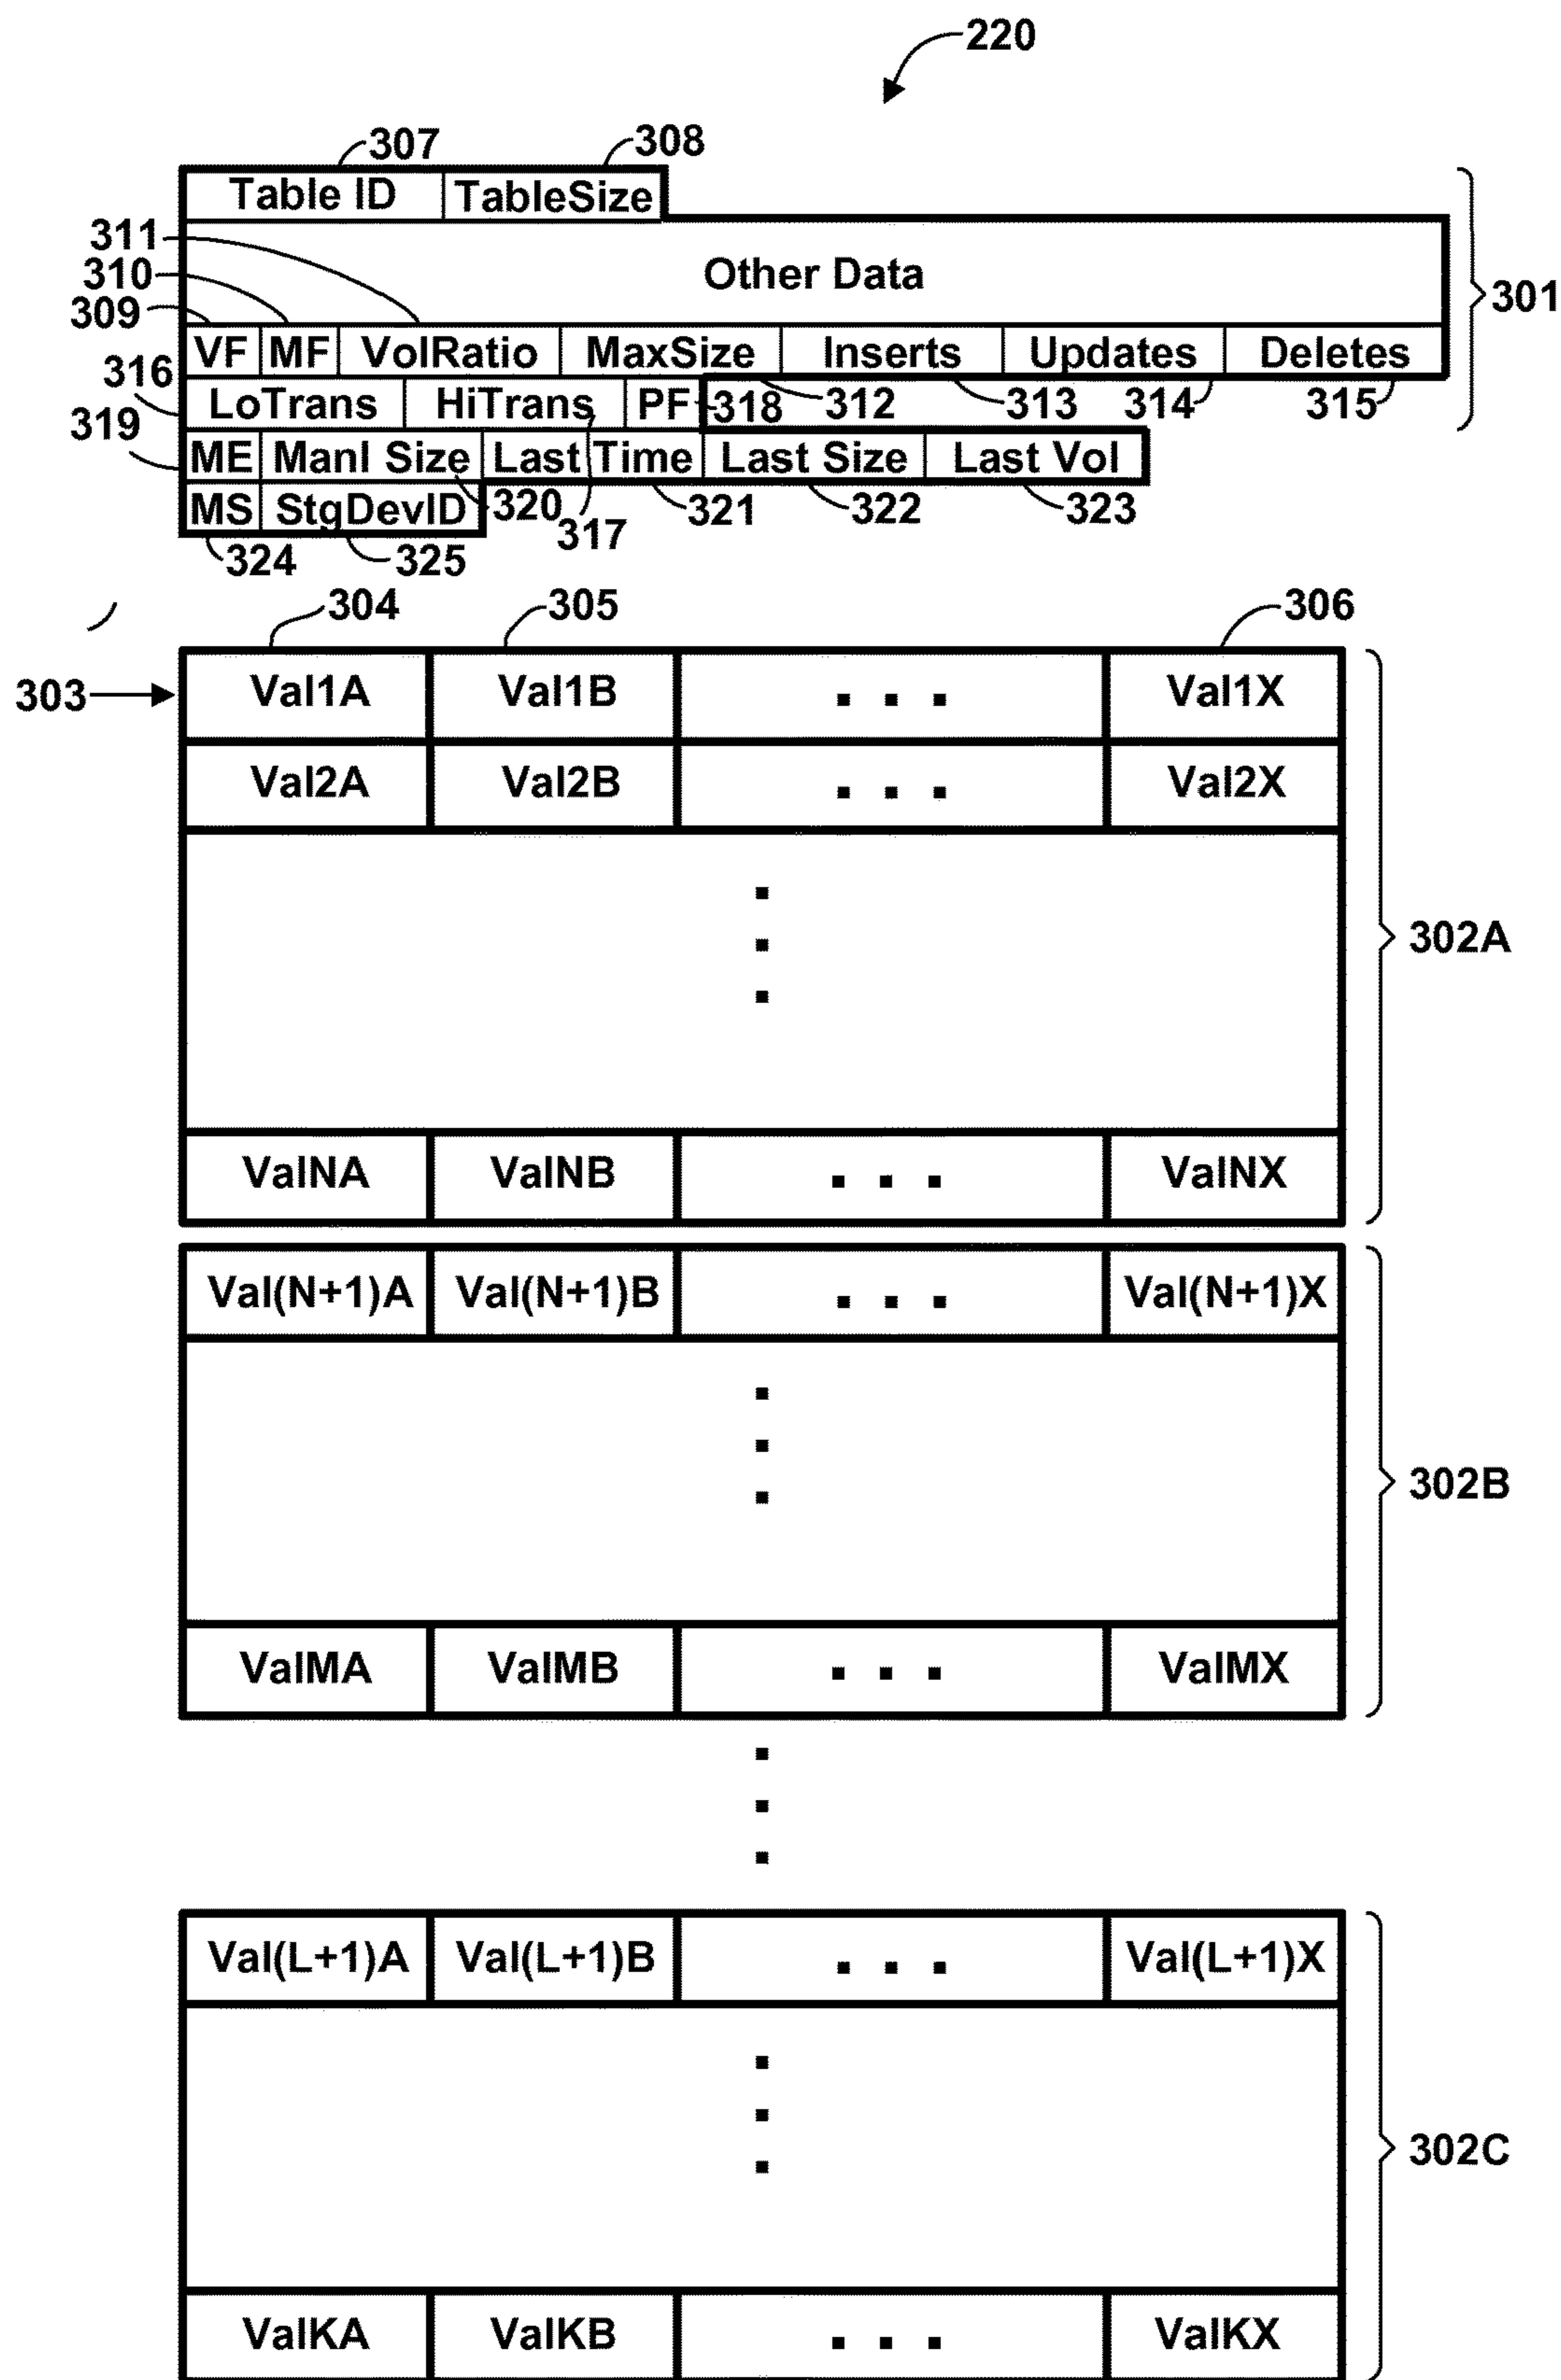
220

307 308

| Table ID | TableSize |
|---|---|

311
310
309

Other Data

| VF | MF | VolRatio | MaxSize | Inserts | Updates | Deletes |
|---|---|---|---|---|---|---|

301

316

| LoTrans | HiTrans | PF |
|---|---|---|

318 312 313 314 315

319

| ME | Manl Size | Last Time | Last Size | Last Vol |
|---|---|---|---|---|

| MS | StgDevID |
|---|---|

320 317 321 322 323

324 325

304 305 306

303

| Val1A | Val1B | . . . | Val1X |
|---|---|---|---|
| Val2A | Val2B | . . . | Val2X |
| . . . | | | |
| ValNA | ValNB | . . . | ValNX |

302A

| Val(N+1)A | Val(N+1)B | . . . | Val(N+1)X |
|---|---|---|---|
| . . . | | | |
| ValMA | ValMB | . . . | ValMX |

302B

. . .

| Val(L+1)A | Val(L+1)B | . . . | Val(L+1)X |
|---|---|---|---|
| . . . | | | |
| ValKA | ValKB | . . . | ValKX |

302C